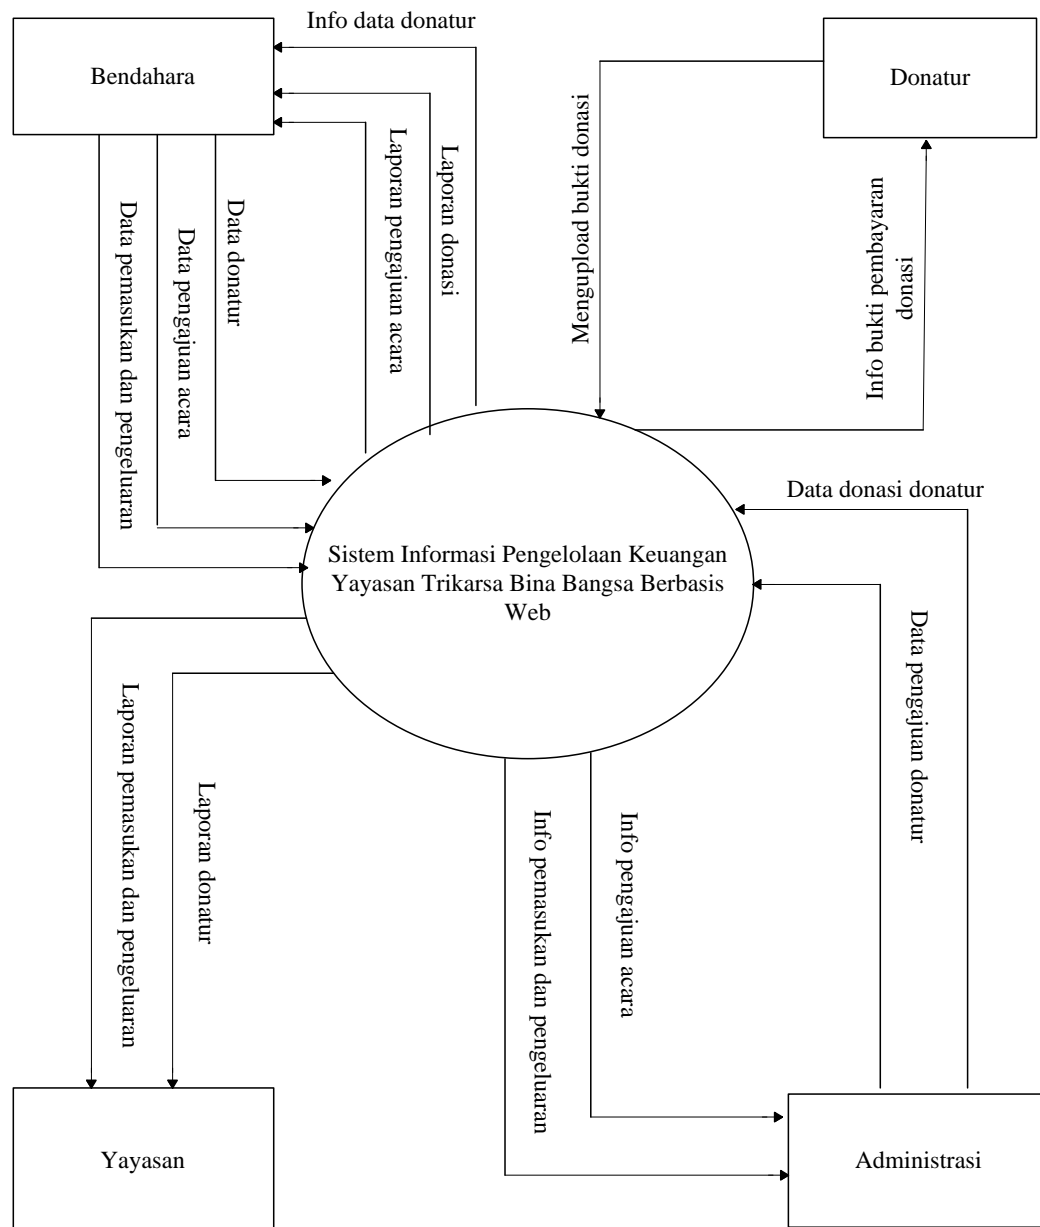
Bendahara

Info data donatur

Laporan donasi

Laporan pengajuan acara

Data donatur

Data pengajuan acara

Data pemasukan dan pengeluaran

Donatur

Mengupload bukti donasi

Info bukti pembayaran donasi

Sistem Informasi Pengelolaan Keuangan Yayasan Trikarsa Bina Bangsa Berbasis Web

Data donasi donatur

Data pengajuan donatur

Laporan pemasukan dan pengeluaran

Laporan donatur

Info pemasukan dan pengeluaran

Info pengajuan acara

Yayasan

Administrasi